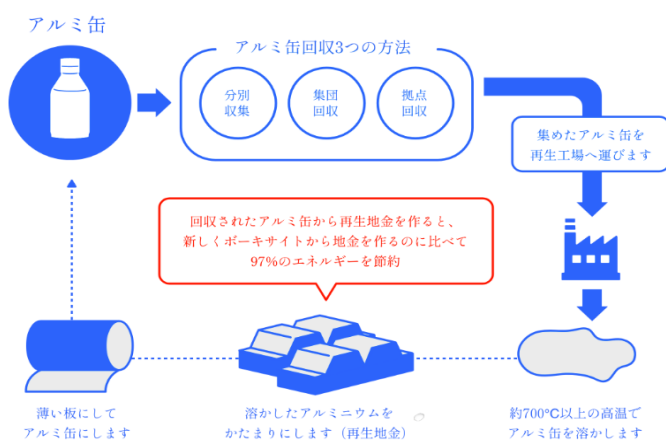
アルミ缶

アルミ缶回収3つの方法

分別
収集

集団
回収

拠点
回収

集めたアルミ缶を
再生工場へ運びます

回収されたアルミ缶から再生地金を作ると、
新しくボーキサイトから地金を作るのに比べて
97%のエネルギーを節約

薄い板にして
アルミ缶にします

溶かしたアルミニウムを
かたまりにします（再生地金）

約700℃以上の高温で
アルミ缶を溶かします